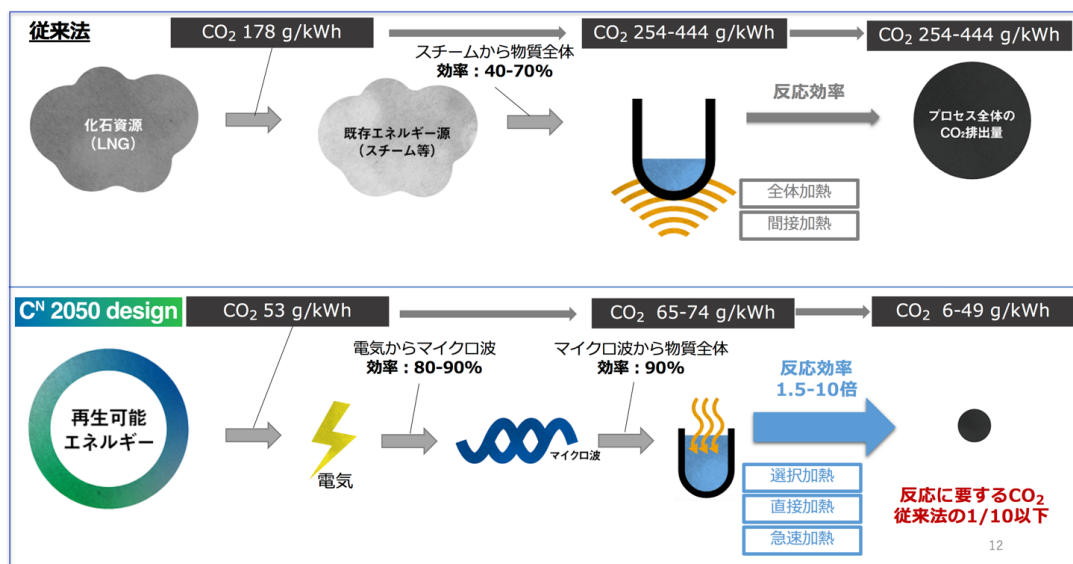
従来法

$CO_2$ 178 g/kWh

$CO_2$ 254-444 g/kWh

$CO_2$ 254-444 g/kWh

スチームから物質全体
効率：40-70%

化石資源
（LNG）

既存エネルギー源
（スチーム等）

反応効率

プロセス全体の
$CO_2$排出量

全体加熱

間接加熱

$C^N$ 2050 design

$CO_2$ 53 g/kWh

$CO_2$ 65-74 g/kWh

$CO_2$ 6-49 g/kWh

電気からマイクロ波
効率：80-90%

マイクロ波から物質全体
効率：90%

反応効率
1.5-10倍

再生可能
エネルギー

電気

マイクロ波

選択加熱

直接加熱

急速加熱

反応に要する$CO_2$
従来法の1/10以下

12